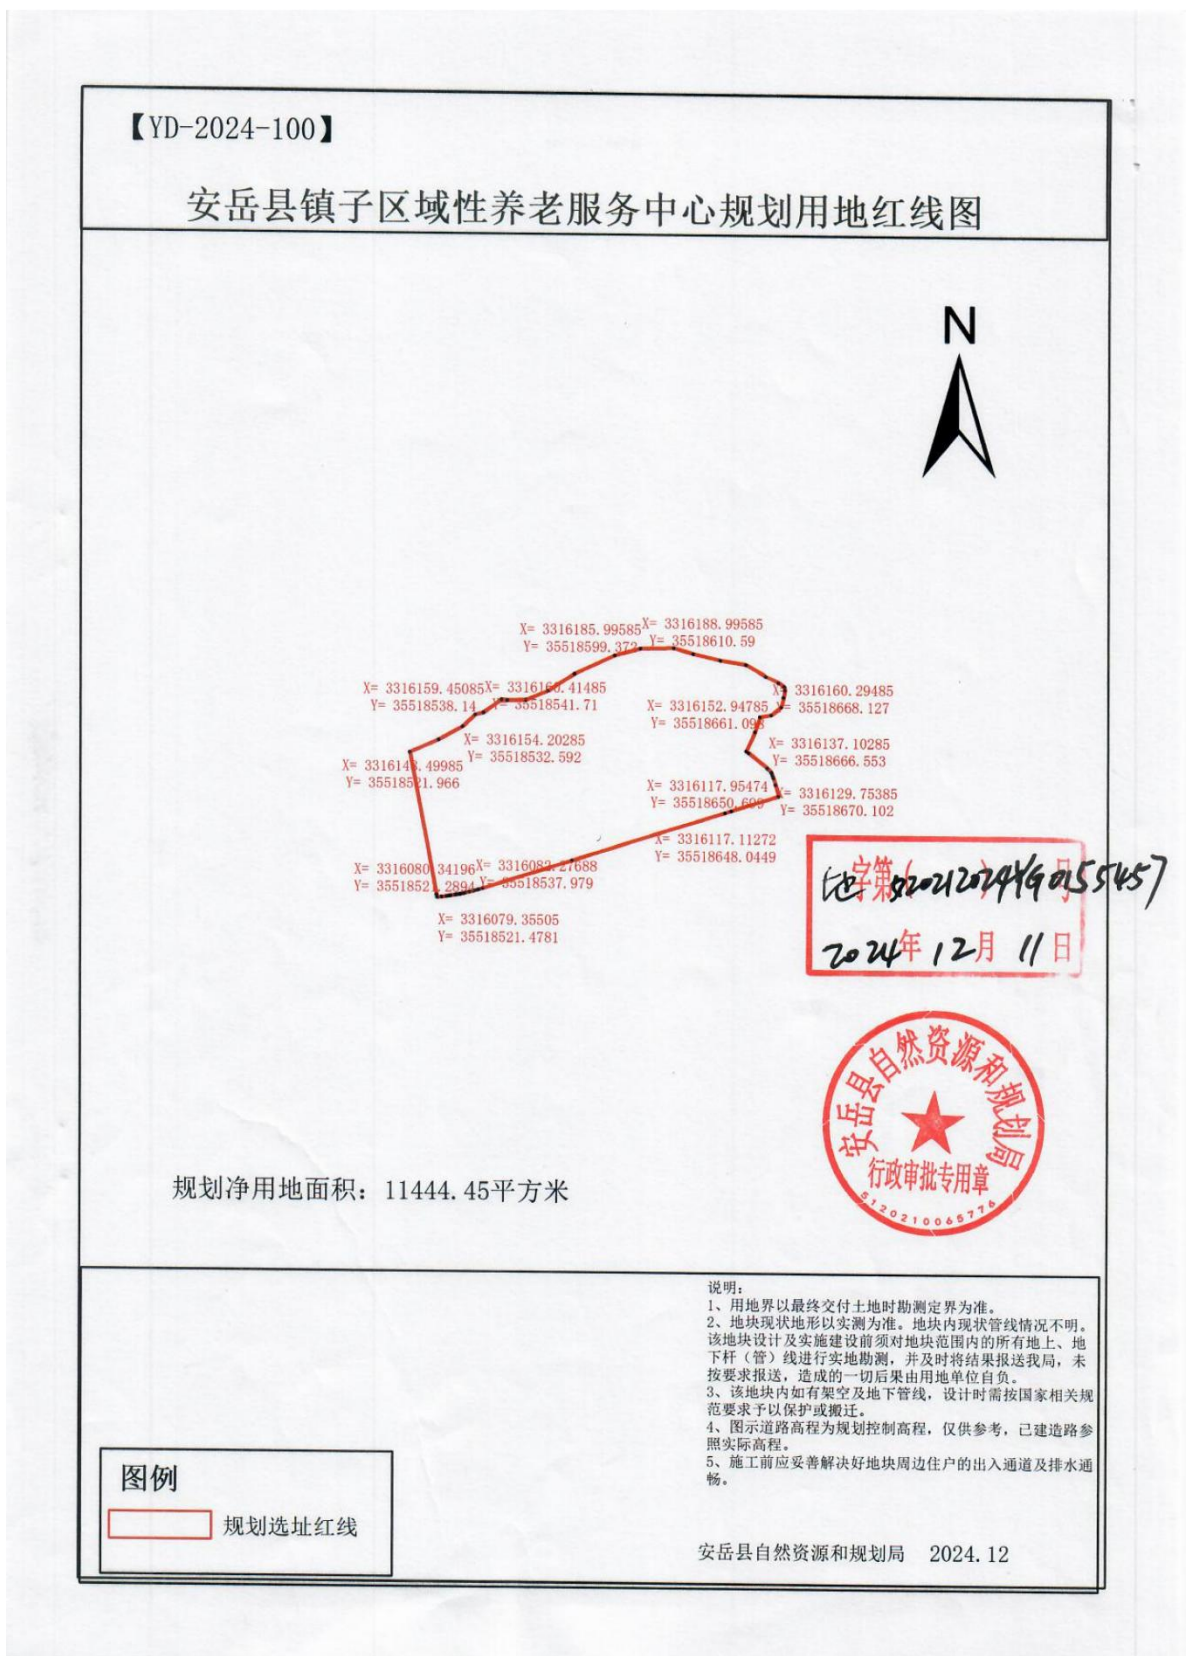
【YD-2024-100】

安岳县镇子区域性养老服务中心规划用地红线图

N

X= 3316185.99585
Y= 35518599.372

X= 3316188.99585
Y= 35518610.59

X= 3316159.45085
Y= 35518538.14

X= 3316160.41485
Y= 35518541.71

X= 3316160.29485
Y= 35518668.127

X= 3316152.94785
Y= 35518661.095

X= 3316154.20285
Y= 35518532.592

X= 3316137.10285
Y= 35518666.553

X= 3316148.49985
Y= 35518521.966

X= 3316117.95474
Y= 35518650.696

X= 3316129.75385
Y= 35518670.102

X= 3316117.11272
Y= 35518648.0449

X= 3316080.34196
Y= 35518521.2894

X= 3316082.27688
Y= 35518537.979

X= 3316079.35505
Y= 35518521.4781

地字第512021202449015545 7号

2024年 12月 11日

安岳县自然资源和规划局
行政审批专用章
5120210065776

规划净用地面积：11444.45平方米

说明：
1、用地界以最终交付土地时勘测定界为准。
2、地块现状地形以实测为准。地块内现状管线情况不明。该地块设计及实施建设前须对地块范围内的所有地上、地下杆（管）线进行实地勘测，并及时将结果报送我局，未按要求报送，造成的一切后果由用地单位自负。
3、该地块内如有架空及地下管线，设计时需按国家相关规范要求予以保护或搬迁。
4、图示道路高程为规划控制高程，仅供参考，已建道路参照实际高程。
5、施工前应妥善解决好地块周边住户的出入通道及排水通畅。

图例

规划选址红线

安岳县自然资源和规划局 2024.12